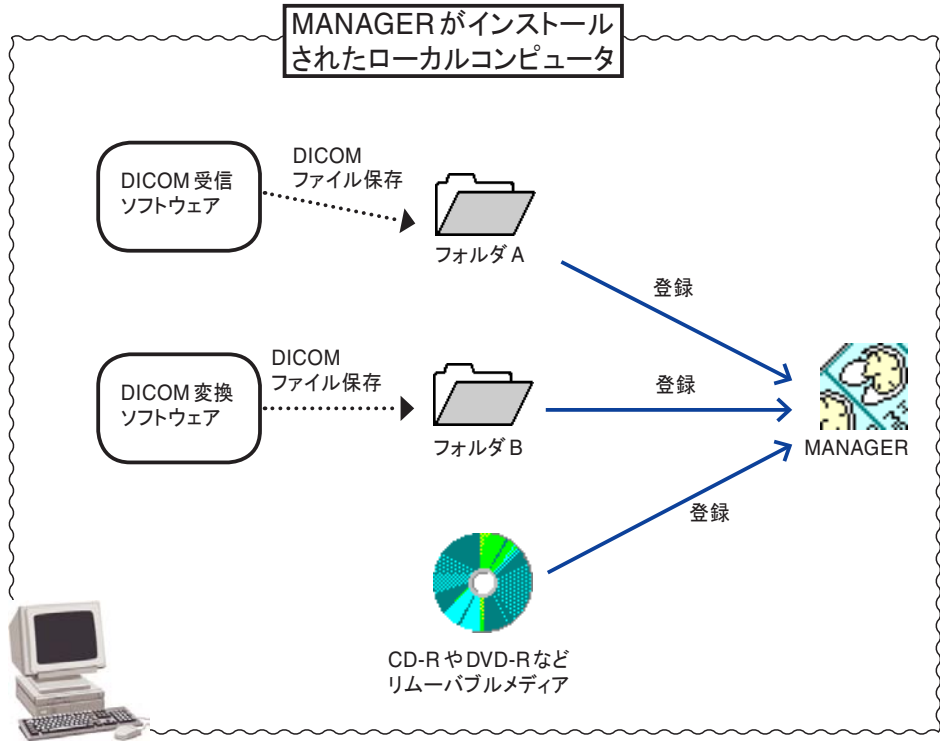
MANAGERがインストールされたローカルコンピュータ

DICOM受信ソフトウェア

DICOMファイル保存

フォルダA

登録

DICOM変換ソフトウェア

DICOMファイル保存

フォルダB

登録

MANAGER

登録

CD-RやDVD-Rなどリムーバブルメディア